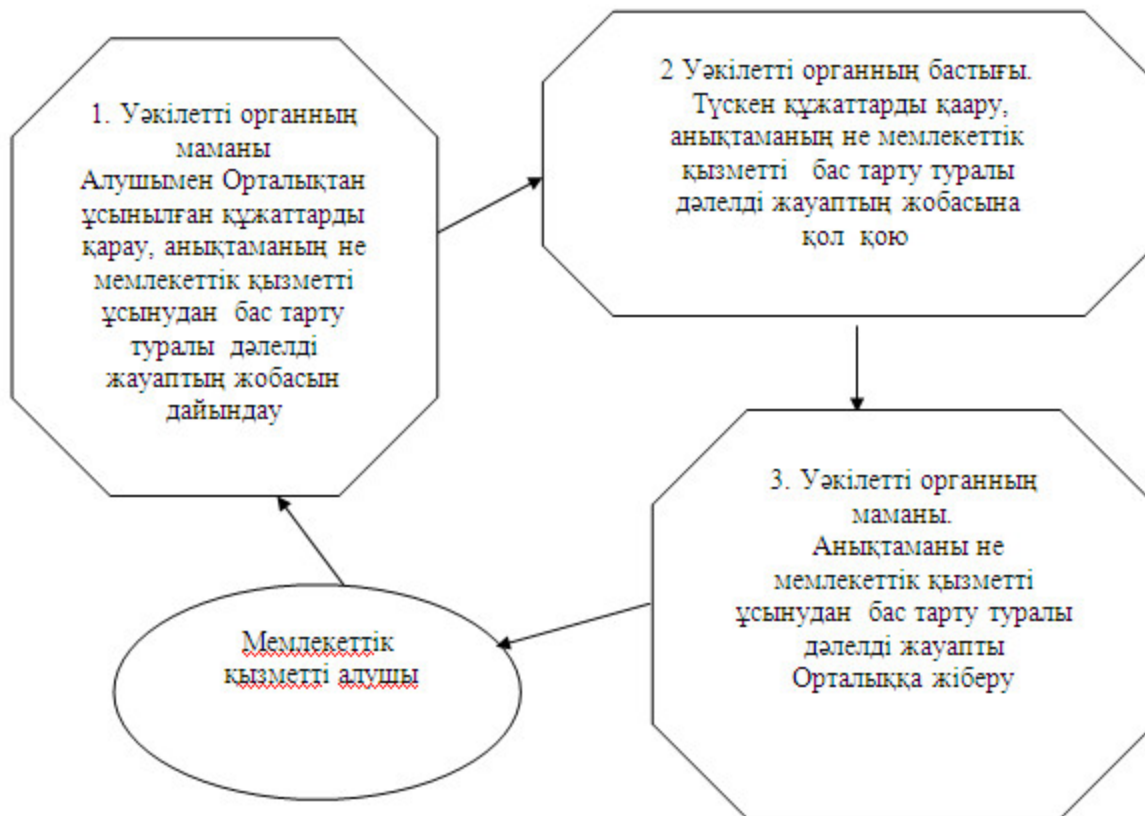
1. Уәкілетті органның маманы
Алушымен Орталықтан ұсынылған құжаттарды қарау, анықтаманың не мемлекеттік қызметті ұсынудан бас тарту туралы дәлелді жауаптың жобасын дайындау

2 Уәкілетті органның бастығы.
Түскен құжаттарды қаару, анықтаманың не мемлекеттік қызметті бас тарту туралы дәлелді жауаптың жобасына қол қою

3. Уәкілетті органның маманы.
Анықтаманы не мемлекеттік қызметті ұсынудан бас тарту туралы дәлелді жауапты Орталыққа жіберу

Мемлекеттік қызметті алушы